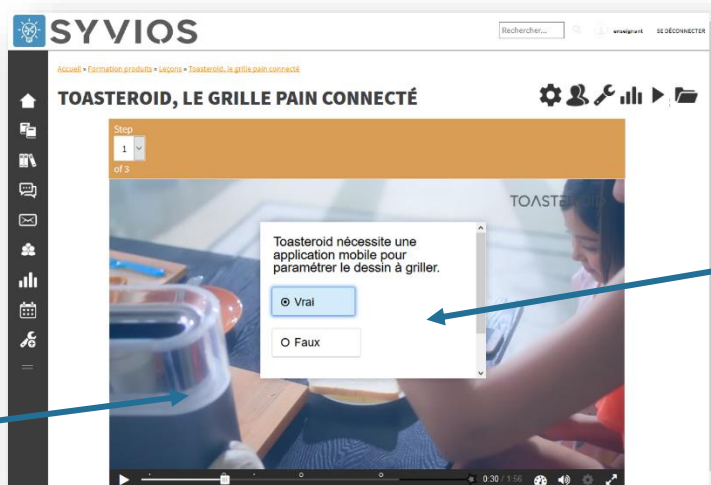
SYVIOS

Rechercher...

enseignant SE DÉCONNECTER

Accueil » Formation produits » Leçons » Toasteroid, le grille pain connecté

TOASTEROID, LE GRILLE PAIN CONNECTÉ

Step
1
of 3

TOASTEROID

Toasteroid nécessite une application mobile pour paramétrer le dessin à griller.

Vrai

Faux

0:30 / 1:56